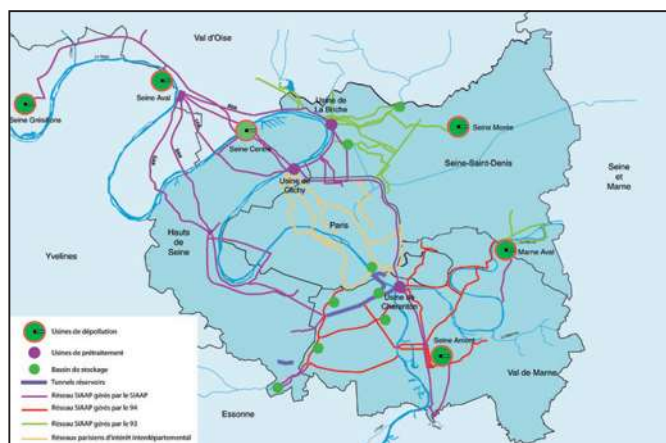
Val d'Oise

Seine Grésillons

Seine Aval

Usine de La Briche

Seine Morée

Seine Centre

Usine de Clichy

Seine-Saint-Denis

Seine et Marne

Hauts de Seine

Paris

Yvelines

Marne Aval

Usine de Charenton

Seine Amont

Val de Marne

Essonne

Usines de dépollution
Usines de prétraitement
Bassin de stockage
Tunnels réservoirs
Réseau SIAAP géré par le SIAAP
Réseau SIAAP géré par le 94
Réseau SIAAP géré par le 93
Réseaux parisiens d'intérêt interdépartemental